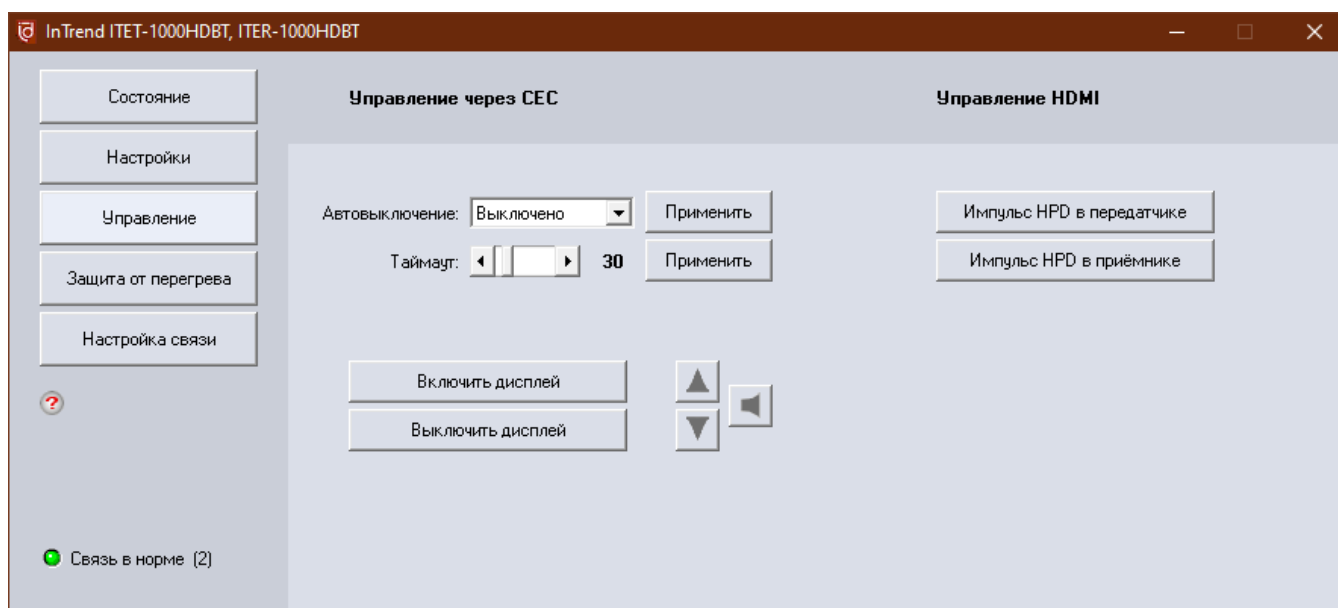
InTrend ITET-1000HDBT, ITER-1000HDBT

Состояние

Настройки

Управление

Защита от перегрева

Настройка связи

Связь в норме (2)

Управление через CEC

Управление HDMI

Автовыключение: Выключено

Применить

Таймаут: 30

Применить

Импульс HPD в передатчике

Импульс HPD в приёмнике

Включить дисплей

Выключить дисплей